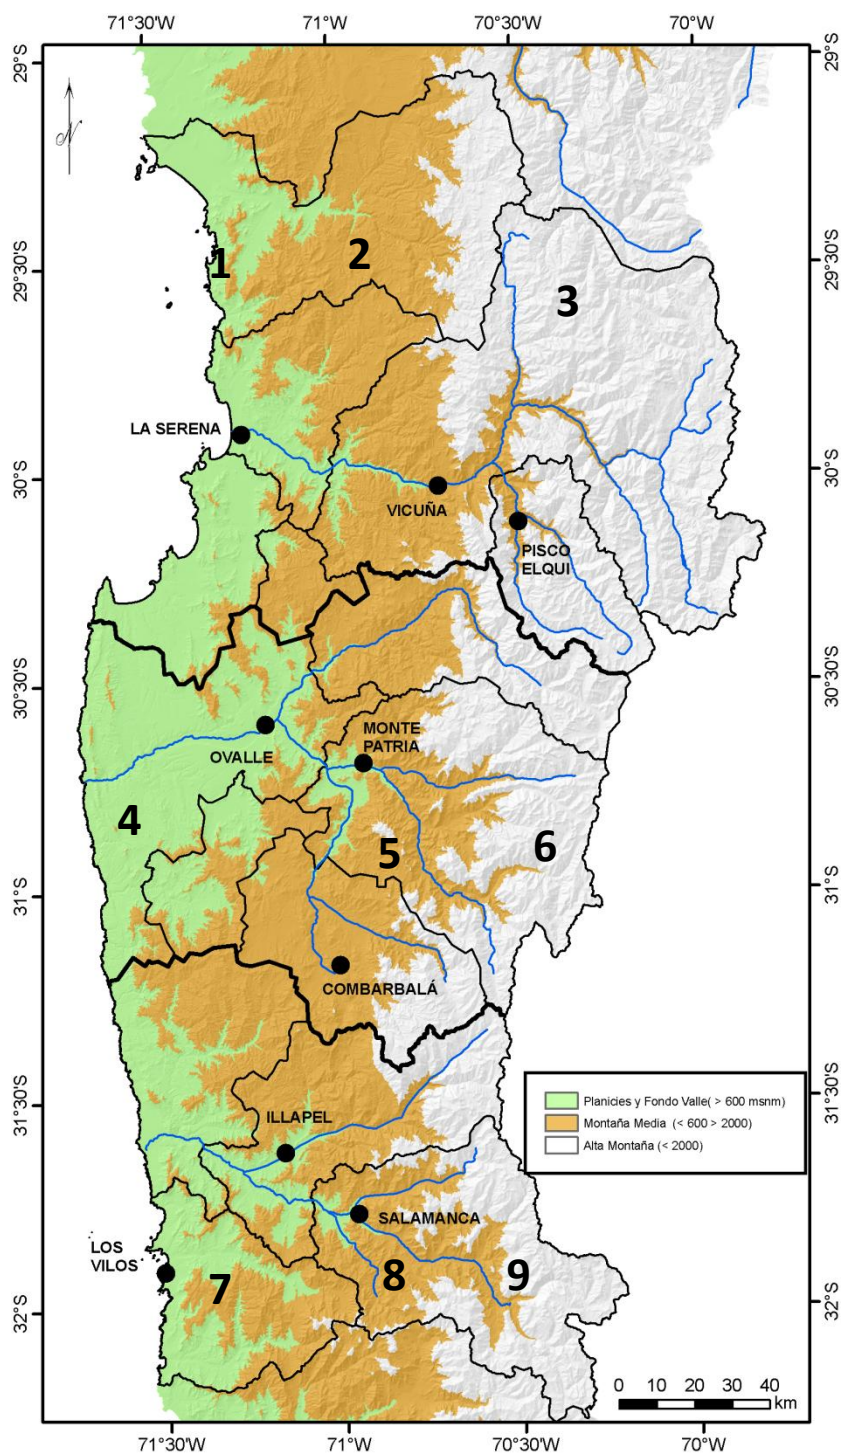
71°30'W 71°W 70°30'W 70°W

29°S 29°30'S 30°S 30°30'S 31°S 31°30'S 32°S

29°S 29°30'S 30°S 30°30'S 31°S 31°30'S 32°S

N

1
2
3
LA SERENA
VICUÑA
PISCO ELQUI
MONTE PATRIA
OVALLE
4
5
6
COMBARBALÁ
ILLAPEL
SALAMANCA
LOS VILOS
7
8
9

Planicies y Fondo Valle( > 600 msnm)
Montaña Media (< 600 > 2000)
Alta Montaña (< 2000)

0 10 20 30 40 km

71°30'W 71°W 70°30'W 70°W